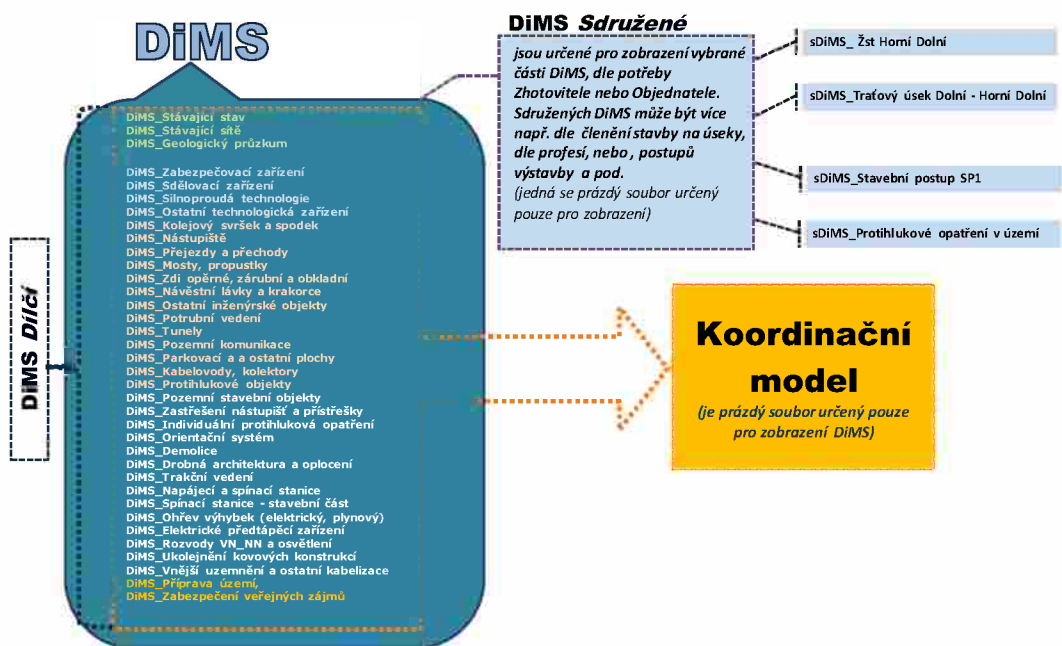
DiMS

DiMS Sdružené

jsou určené pro zobrazení vybrané části DiMS, dle potřeby Zhotovitele nebo Objednatele. Sdružených DiMS může být více např. dle členění stavby na úseky, dle profesí, nebo , postupů výstavby a pod.
(jedná se prázdý soubor určený pouze pro zobrazení)

sDiMS_ Žst Horní Dolní

sDiMS_Traťový úsek Dolní - Horní Dolní

sDiMS_Stavební postup SP1

sDiMS_Protihlukové opatření v území

DiMS Dílčí

DiMS_Stávající stav
DiMS_Stávající sítě
DiMS_Geologický průzkum

DiMS_Zabezpečovací zařízení
DiMS_Sdělovací zařízení
DiMS_Silnoproudá technologie
DiMS_Ostatní technologická zařízení
DiMS_Kolejový svršek a spodek
DiMS_Nástupiště
DiMS_Přejezdy a přechody
DiMS_Mosty, propustky
DiMS_Zdi opěrné, zárubní a obkladní
DiMS_Návěstní lávky a krakorce
DiMS_Ostatní inženýrské objekty
DiMS_Potrubní vedení
DiMS_Tunely
DiMS_Pozemní komunikace
DiMS_Parkovací a a ostatní plochy
DiMS_Kabelovody, kolektory
DiMS_Protihlukové objekty
DiMS_Pozemní stavební objekty
DiMS_Zastřešení nástupišť a přístřešky
DiMS_Individuální protihluková opatření
DiMS_Orientační systém
DiMS_Demolice
DiMS_Drobná architektura a oplocení
DiMS_Trakční vedení
DiMS_Napájecí a spínací stanice
DiMS_Spínací stanice - stavební část
DiMS_Ohřev výhybek (elektrický, plynový)
DiMS_Elektrické předtápěcí zařízení
DiMS_Rozvody VN_NN a osvětlení
DiMS_Ukolejnění kovových konstrukcí
DiMS_Vnější uzemnění a ostatní kabelizace
DiMS_Příprava území,
DiMS_Zabezpečení veřejných zájmů

Koordinační model
(je prázdý soubor určený pouze pro zobrazení DiMS)